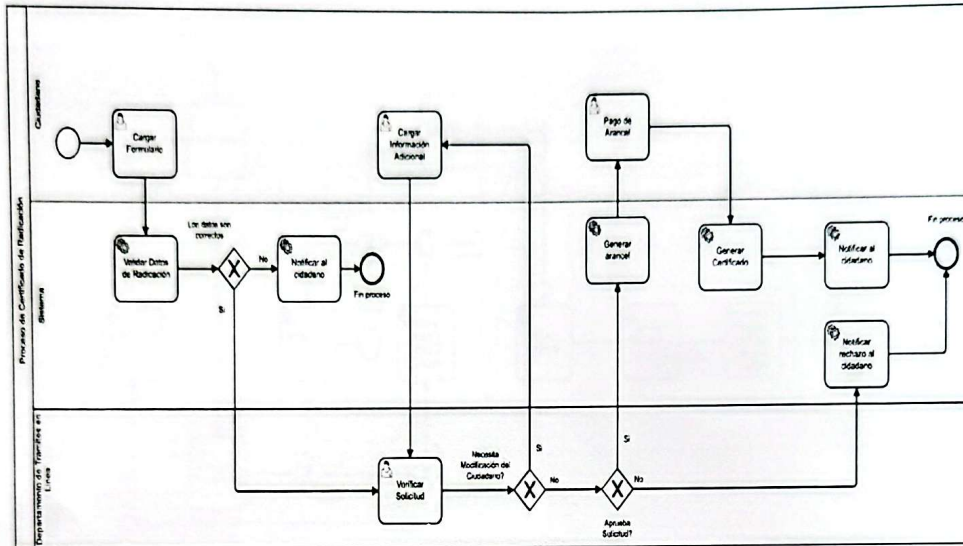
Proceso de Certificado de Radicación

Ciudadano

Cargar Formulario

Cargar Información Adicional

Pago de Arancel

Sistema

Validar Datos de Radicación

Los datos son correctos

No

Notificar al ciudadano

Fin proceso

Si

Generar arancel

Generar Certificado

Notificar al ciudadano

Fin proceso

Notificar rechazo al ciudadano

Departamento de Trámites en Línea

Verificar Solicitud

Necesita Modificación del Ciudadano?

Si

No

Si

No

Aprueba Solicitud?